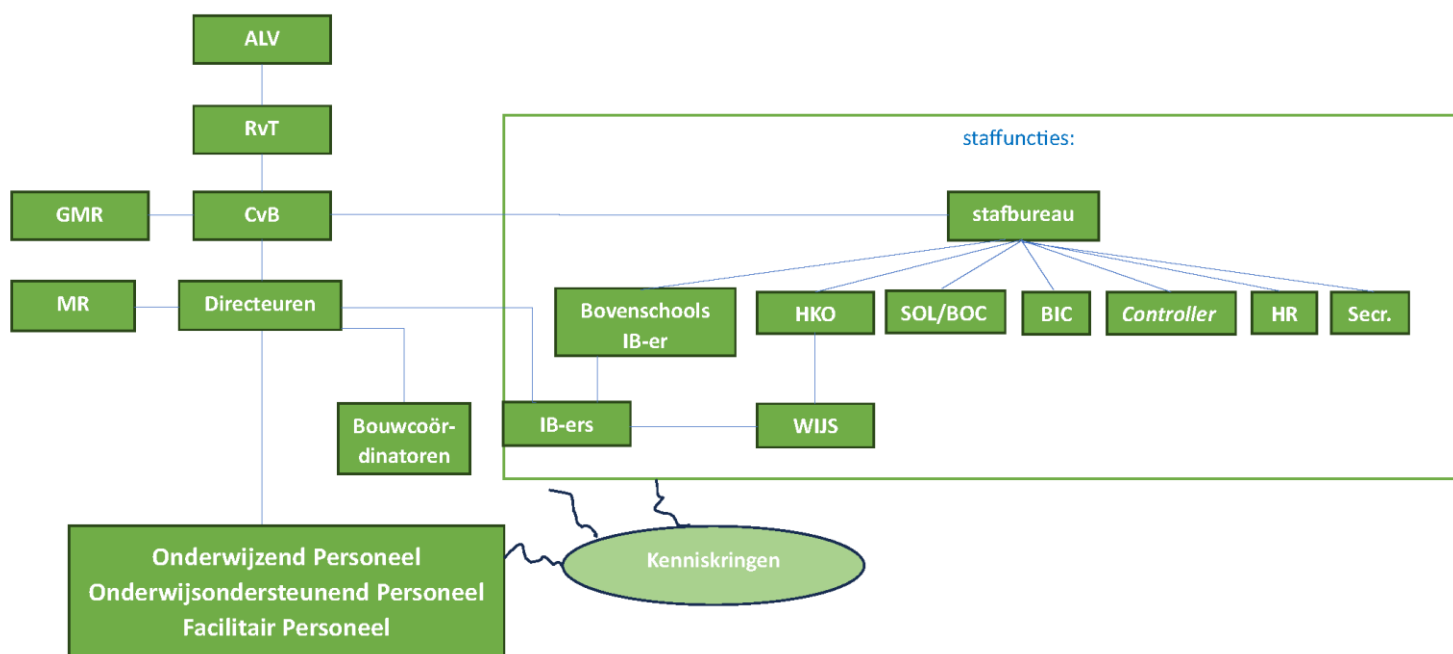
ALV

RvT

GMR

CvB

MR

Directeuren

Bouwcoördinatoren

staffuncties:

stafbureau

Bovenschools IB-er

HKO

SOL/BOC

BIC

Controller

HR

Secr.

IB-ers

WIJS

Onderwijzend Personeel
Onderwijsondersteunend Personeel
Facilitair Personeel

Kenniskringen